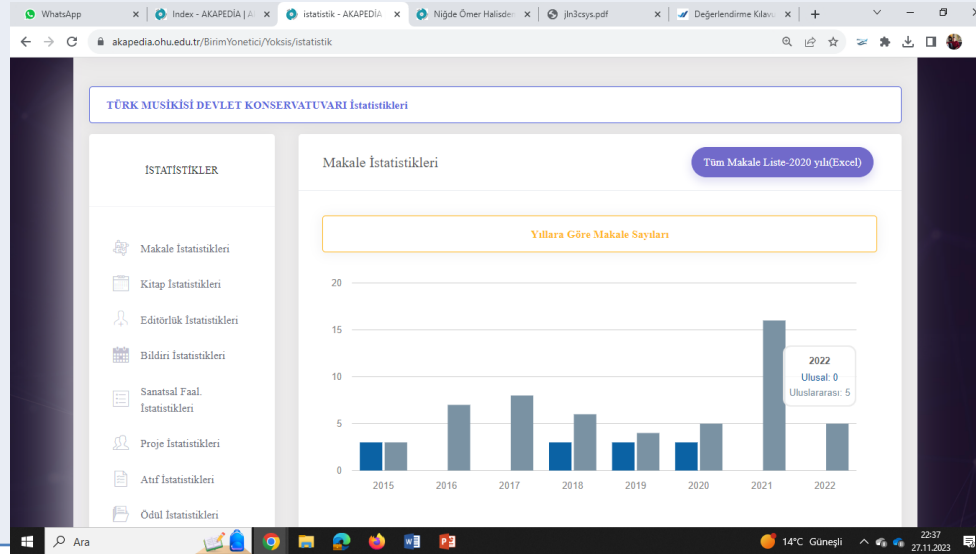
WhatsApp | Index - AKAPEDİA | A | istatistik - AKAPEDİA | Niğde Ömer Halisden | jln3csys.pdf | Değerlendirme Kılavu

akapedia.ohu.edu.tr/BirimYonetici/Yoksis/istatistik

TÜRK MUSİKİSİ DEVLET KONSERVATUVARI İstatistikleri

İSTATİSTİKLER

Makale İstatistikleri

Kitap İstatistikleri

Editörlük İstatistikleri

Bildiri İstatistikleri

Sanatsal Faal. İstatistikleri

Proje İstatistikleri

Atıf İstatistikleri

Ödül İstatistikleri

Makale İstatistikleri

Tüm Makale Liste-2020 yılı(Excel)

Yıllara Göre Makale Sayıları

20
15
10
5
0

2015 2016 2017 2018 2019 2020 2021 2022

2022
Ulusal: 0
Uluslararası: 5

Ara

14°C Güneşli 22:37 27.11.2023